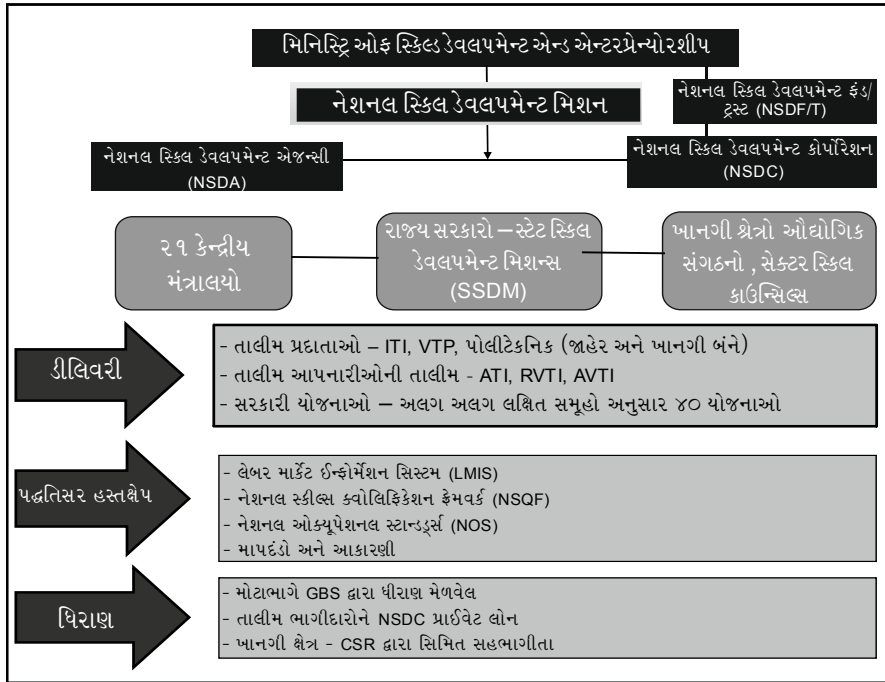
મિનિસ્ટ્રિ ઓફ સ્કિલ ડેવલપમેન્ટ એન્ડ એન્ટરપ્રેન્યોરશીપ

નેશનલ સ્કિલ ડેવલપમેન્ટ મિશન

નેશનલ સ્કિલ ડેવલપમેન્ટ ફંડ/ ટ્રસ્ટ (NSDF/T)

નેશનલ સ્કિલ ડેવલપમેન્ટ એજન્સી (NSDA)

નેશનલ સ્કિલ ડેવલપમેન્ટ કોર્પોરેશન (NSDC)

૨૧ કેન્દ્રીય મંત્રાલયો

રાજ્ય સરકારો – સ્ટેટ સ્કિલ ડેવલપમેન્ટ મિશન્સ (SSDM)

ખાનગી શ્રેત્રો ઔદ્યોગિક સંગઠનો , સેક્ટર સ્કિલ કાઉન્સિલ્સ

ડીલિવરી

- તાલીમ પ્રદાતાઓ – ITI, VTP, પોલીટેકનિક (જાહેર અને ખાનગી બંને)
- તાલીમ આપનારીઓની તાલીમ - ATI, RVTI, AVTI
- સરકારી યોજનાઓ – અલગ અલગ લક્ષિત સમૂહો અનુસાર ૪૦ યોજનાઓ

પદ્ધતિસર હસ્તક્ષેપ

- લેબર માર્કેટ ઈન્ફોર્મેશન સિસ્ટમ (LMIS)
- નેશનલ સ્કીલ્સ ક્વોલિફિકેશન ફ્રેમવર્ક (NSQF)
- નેશનલ ઓક્યૂપેશનલ સ્ટાન્ડર્ડ્સ (NOS)
- માપદંડો અને આકારણી

ધિરાણ

- મોટાભાગે GBS દ્વારા ધીરાણ મેળવેલ
- તાલીમ ભાગીદારોને NSDC પ્રાઈવેટ લોન
- ખાનગી ક્ષેત્ર - CSR દ્વારા સિમિત સહભાગીતા